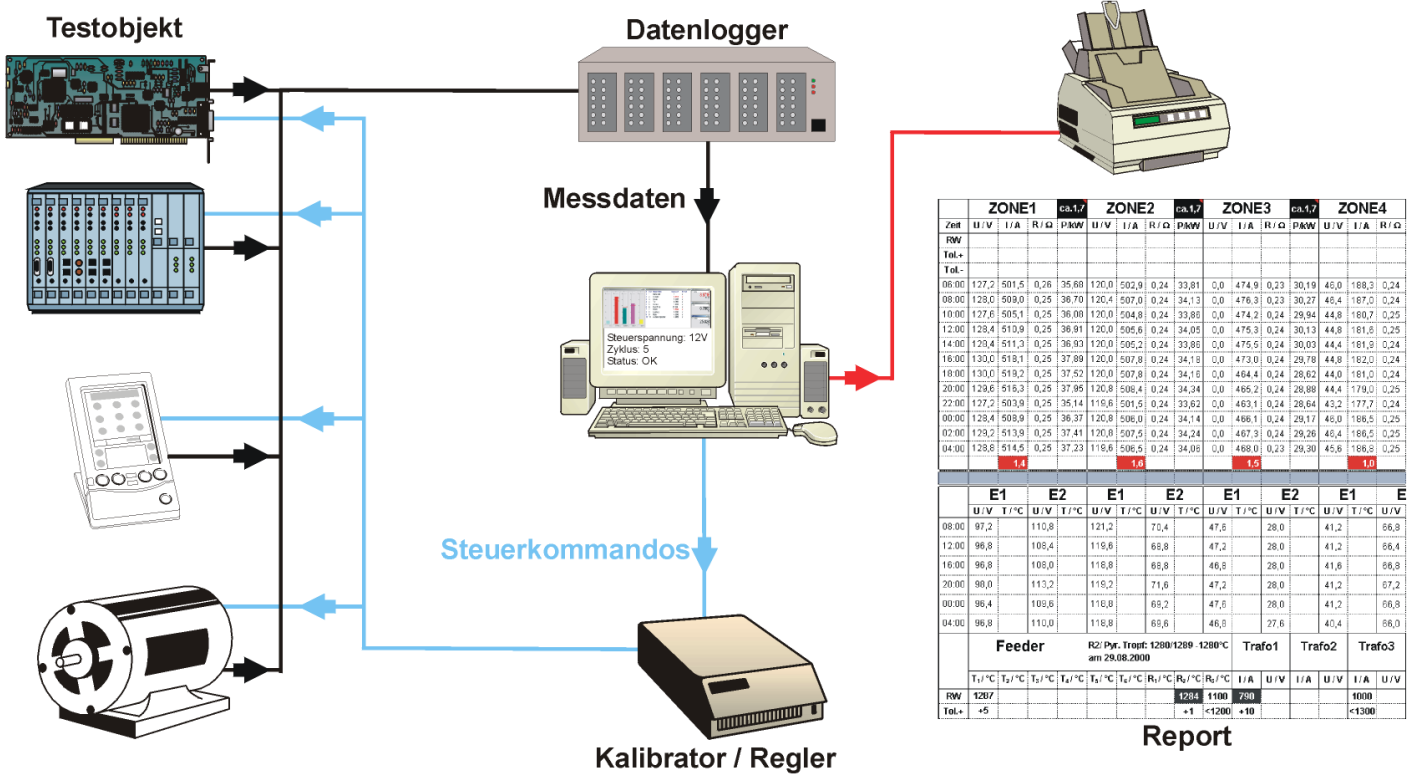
Testobjekt

Datenlogger

Messdaten

Steuerspannung: 12V
Zyklus: 5
Status: OK

Steuerkommandos

Kalibrator / Regler

| Zeit | ZONE1 | | | ca.1,7 | ZONE2 | | | ca.1,7 | ZONE3 | | | ca.1,7 | ZONE4 | | |
|---|---|---|---|---|---|---|---|---|---|---|---|---|---|---|---|
| | U / V | I / A | R / Ω | P/kW | U / V | I / A | R / Ω | P/kW | U / V | I / A | R / Ω | P/kW | U / V | I / A | R / Ω |
| RW | | | | | | | | | | | | | | | |
| Tol.+ | | | | | | | | | | | | | | | |
| Tol.- | | | | | | | | | | | | | | | |
| 06:00 | 127,2 | 501,5 | 0,26 | 35,68 | 120,0 | 502,9 | 0,24 | 33,81 | 0,0 | 474,9 | 0,23 | 30,19 | 46,0 | 188,3 | 0,24 |
| 08:00 | 129,0 | 509,0 | 0,25 | 36,70 | 120,4 | 507,0 | 0,24 | 34,13 | 0,0 | 476,3 | 0,23 | 30,27 | 46,4 | 187,0 | 0,24 |
| 10:00 | 127,6 | 505,1 | 0,25 | 36,08 | 120,0 | 504,8 | 0,24 | 33,80 | 0,0 | 474,2 | 0,24 | 29,94 | 44,8 | 180,7 | 0,25 |
| 12:00 | 128,4 | 510,9 | 0,25 | 36,91 | 120,0 | 505,6 | 0,24 | 34,05 | 0,0 | 475,3 | 0,24 | 30,13 | 44,8 | 181,6 | 0,25 |
| 14:00 | 129,4 | 511,3 | 0,25 | 36,93 | 120,0 | 505,2 | 0,24 | 33,86 | 0,0 | 475,5 | 0,24 | 30,03 | 44,4 | 181,9 | 0,24 |
| 16:00 | 130,0 | 518,1 | 0,25 | 37,89 | 120,0 | 507,8 | 0,24 | 34,18 | 0,0 | 473,0 | 0,24 | 29,78 | 44,8 | 182,0 | 0,24 |
| 18:00 | 130,0 | 519,2 | 0,25 | 37,52 | 120,0 | 507,8 | 0,24 | 34,16 | 0,0 | 464,4 | 0,24 | 28,62 | 44,0 | 181,0 | 0,24 |
| 20:00 | 129,6 | 518,3 | 0,25 | 37,95 | 120,8 | 508,4 | 0,24 | 34,34 | 0,0 | 465,2 | 0,24 | 28,88 | 44,4 | 179,0 | 0,25 |
| 22:00 | 127,2 | 503,9 | 0,25 | 35,14 | 119,6 | 501,5 | 0,24 | 33,62 | 0,0 | 463,1 | 0,24 | 28,64 | 43,2 | 177,7 | 0,24 |
| 00:00 | 128,4 | 508,9 | 0,25 | 36,37 | 120,8 | 506,0 | 0,24 | 34,14 | 0,0 | 466,1 | 0,24 | 29,17 | 46,0 | 186,5 | 0,25 |
| 02:00 | 129,2 | 513,9 | 0,25 | 37,41 | 120,8 | 507,5 | 0,24 | 34,24 | 0,0 | 467,3 | 0,24 | 29,26 | 46,4 | 186,5 | 0,25 |
| 04:00 | 128,8 | 514,5 | 0,25 | 37,23 | 119,6 | 506,5 | 0,24 | 34,06 | 0,0 | 468,0 | 0,23 | 29,30 | 45,6 | 186,9 | 0,25 |
| | | 1,4 | | | | 1,6 | | | | 1,5 | | | | 1,0 | |

| | E1 | | E2 | | E1 | | E2 | | E1 | | E2 | | E1 | | E |
|---|---|---|---|---|---|---|---|---|---|---|---|---|---|---|---|
| | U / V | T / °C | U / V | T / °C | U / V | T / °C | U / V | T / °C | U / V | T / °C | U / V | T / °C | U / V | T / °C | U / V |
| 08:00 | 97,2 | | 110,8 | | 121,2 | | 70,4 | | 47,6 | | 28,0 | | 41,2 | | 66,8 |
| 12:00 | 96,8 | | 108,4 | | 119,6 | | 68,8 | | 47,2 | | 28,0 | | 41,2 | | 66,4 |
| 16:00 | 96,8 | | 108,0 | | 118,8 | | 68,8 | | 46,8 | | 28,0 | | 41,6 | | 66,8 |
| 20:00 | 98,0 | | 113,2 | | 119,2 | | 71,6 | | 47,2 | | 28,0 | | 41,2 | | 67,2 |
| 00:00 | 96,4 | | 109,6 | | 118,8 | | 69,2 | | 47,6 | | 28,0 | | 41,2 | | 66,8 |
| 04:00 | 96,8 | | 110,0 | | 118,8 | | 69,6 | | 46,8 | | 27,6 | | 40,4 | | 66,0 |

| | Feeder | | | | R2/ Pyr. Tropf: 1280/1289 -1280°C am 29.08.2000 | | | | | Trafo1 | | Trafo2 | | Trafo3 | |
|---|---|---|---|---|---|---|---|---|---|---|---|---|---|---|---|
| | $T_1$ / °C | $T_2$ / °C | $T_3$ / °C | $T_4$ / °C | $T_5$ / °C | $T_6$ / °C | $R_1$ / °C | $R_2$ / °C | $R_3$ / °C | I / A | U / V | I / A | U / V | I / A | U / V |
| RW | 1287 | | | | | | | 1284 | 1100 | 790 | | | | 1000 | |
| Tol.+ | +5 | | | | | | | +1 | <1200 | +10 | | | | <1300 | |

Report